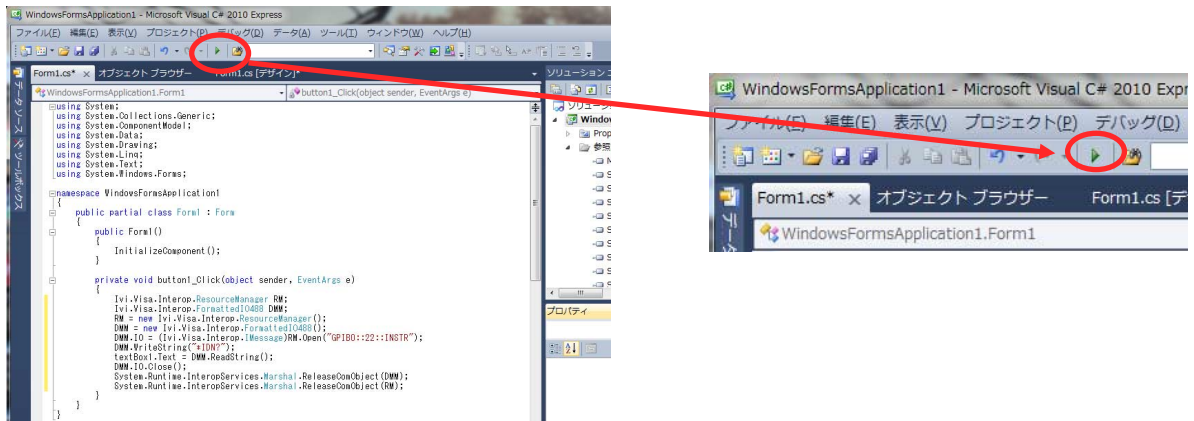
WindowsFormsApplication1 - Microsoft Visual C# 2010 Express
ファイル(F) 編集(E) 表示(V) プロジェクト(P) デバッグ(D) データ(A) ツール(T) ウィンドウ(W) ヘルプ(H)
Form1.cs* × オブジェクト ブラウザー Form1.cs [デザイン]*
ソリューション エ
WindowsFormsApplication1.Form1
button1_Click(object sender, EventArgs e)
データソース ツールボックス

using System;
using System.Collections.Generic;
using System.ComponentModel;
using System.Data;
using System.Drawing;
using System.Linq;
using System.Text;
using System.Windows.Forms;

namespace WindowsFormsApplication1
{
public partial class Form1 : Form
{
public Form1()
{
InitializeComponent();
}

private void button1_Click(object sender, EventArgs e)
{
Ivi.Visa.Interop.ResourceManager RM;
Ivi.Visa.Interop.FormattedIO488 DMM;
RM = new Ivi.Visa.Interop.ResourceManager();
DMM = new Ivi.Visa.Interop.FormattedIO488();
DMM.IO = (Ivi.Visa.Interop.IMessage)RM.Open("GPIB0::22::INSTR");
DMM.WriteString("*IDN?");
textBox1.Text = DMM.ReadString();
DMM.IO.Close();
System.Runtime.InteropServices.Marshal.ReleaseComObject(DMM);
System.Runtime.InteropServices.Marshal.ReleaseComObject(RM);
}
}
}

ソリューー
Window
Prop
参照
プロパティ

WindowsFormsApplication1 - Microsoft Visual C# 2010 Expr
ファイル(F) 編集(E) 表示(V) プロジェクト(P) デバッグ(D)
Form1.cs* × オブジェクト ブラウザー Form1.cs [デ
WindowsFormsApplication1.Form1